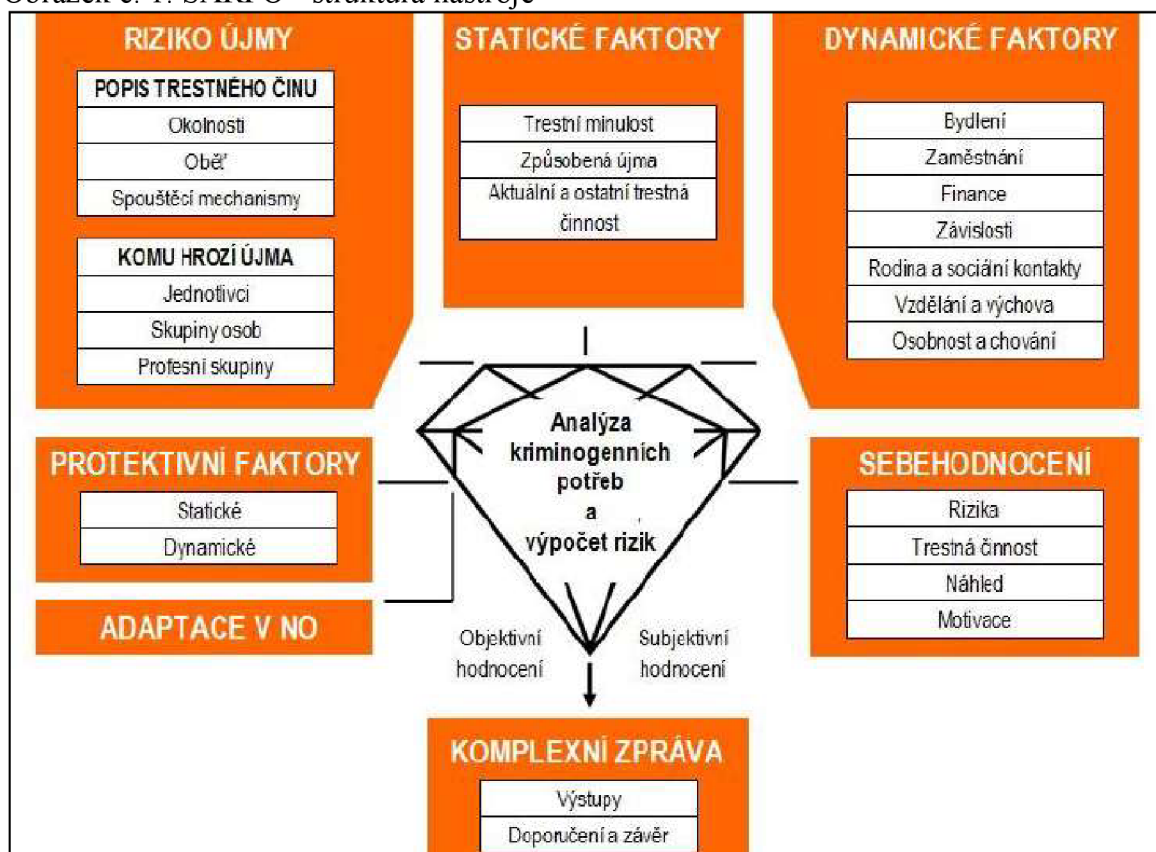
Obrázek č. 1: SARPO - struktura nástroje

RIZIKO ÚJMY

POPIS TRESTNÉHO ČINU
Okolnosti
Oběť
Spouštěcí mechanismy

KOMU HROZÍ ÚJMA
Jednotlivci
Skupiny osob
Profesní skupiny

STATICKÉ FAKTORY

Trestní minulost
Způsobená újma
Aktuální a ostatní trestná činnost

DYNAMICKÉ FAKTORY

Bydlení
Zaměstnání
Finance
Závislosti
Rodina a sociální kontakty
Vzdělání a výchova
Osobnost a chování

Analýza kriminogenních potřeb a výpočet rizik

PROTEKTIVNÍ FAKTORY

Statické
Dynamické

ADAPTACE V NO

SEBEHODNOCENÍ

Rizika
Trestná činnost
Náhled
Motivace

Objektivní hodnocení

Subjektivní hodnocení

KOMPLEXNÍ ZPRÁVA

Výstupy
Doporučení a závěr